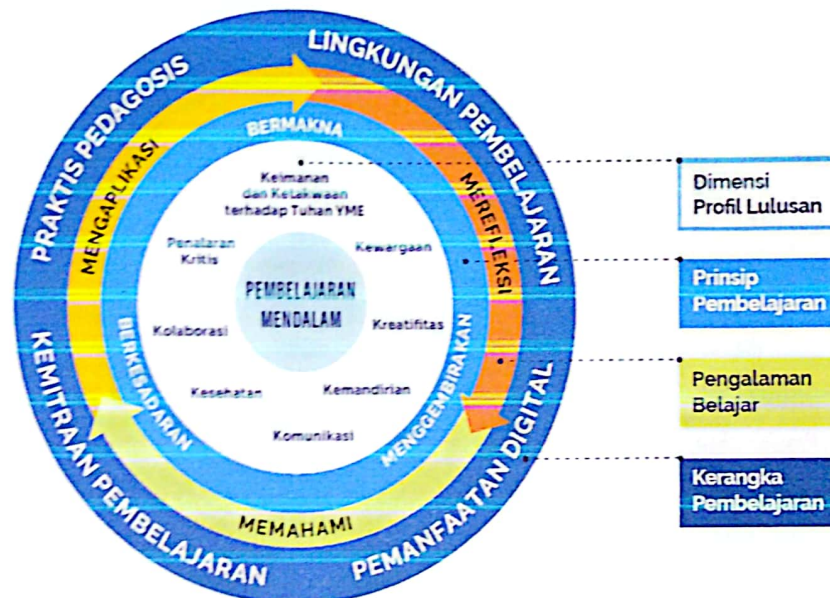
PRAKTIS PEDAGOSIS
LINGKUNGAN PEMBELAJARAN
KEMITRAAN PEMBELAJARAN
PEMANFAATAN DIGITAL

MENGAPLIKASI
MEREFLEKSI
MEMAHAMI

BERMAKNA
BERKESADARAN
MENGGEMBIRAKAN

Keimanan dan Ketakwaan terhadap Tuhan YME
Penalaran Kritis
Kewargaan
Kolaborasi
Kreatifitas
Kesehatan
Kemandirian
Komunikasi

PEMBELAJARAN MENDALAM

Dimensi Profil Lulusan

Prinsip Pembelajaran

Pengalaman Belajar

Kerangka Pembelajaran